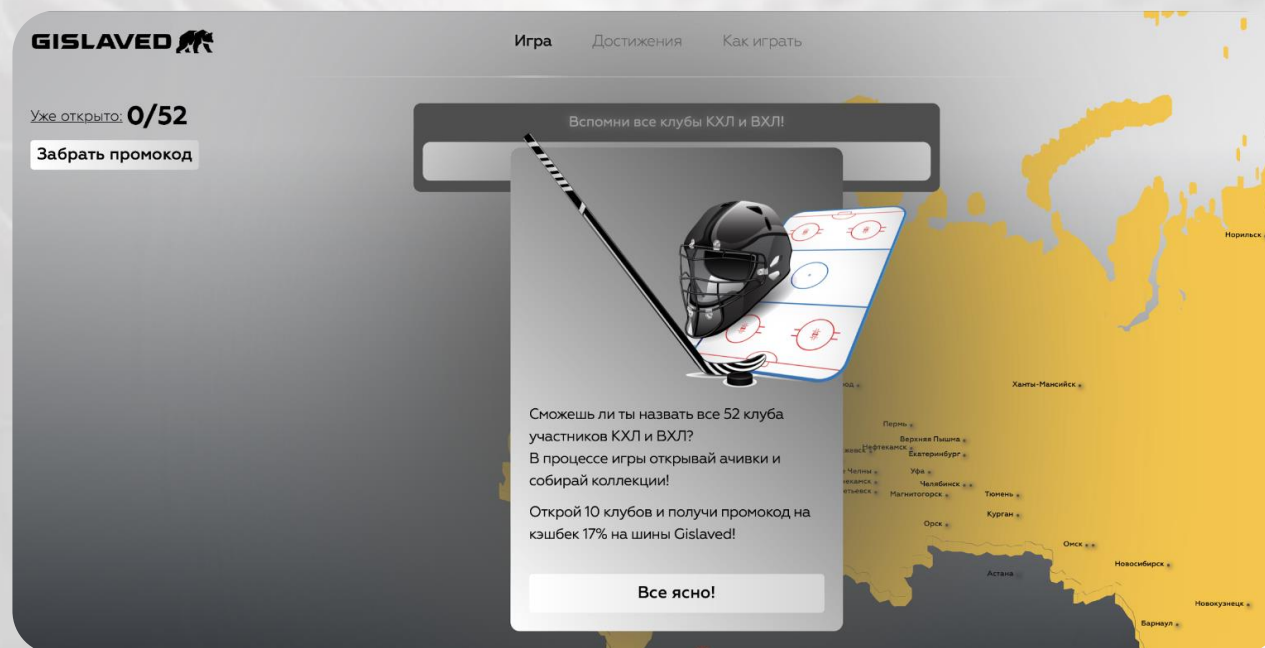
GISLAVED

Игра Достижения Как играть

Уже открыто: 0/52

Забрать промокод

Вспомни все клубы КХЛ и ВХЛ!

Норильск

Ханты-Мансийск

Пермь

Верхняя Пышма

Нефтекамск

Екатеринбург

Уфа

Челябинск

Тюмень

Магнитогорск

Курган

Орск

Омск

Новосибирск

Астана

Новокузнецк

Барнаул

Сможешь ли ты назвать все 52 клуба участников КХЛ и ВХЛ?
В процессе игры открывай ачивки и собирай коллекции!

Открой 10 клубов и получи промокод на кэшбек 17% на шины Gislaved!

Все ясно!